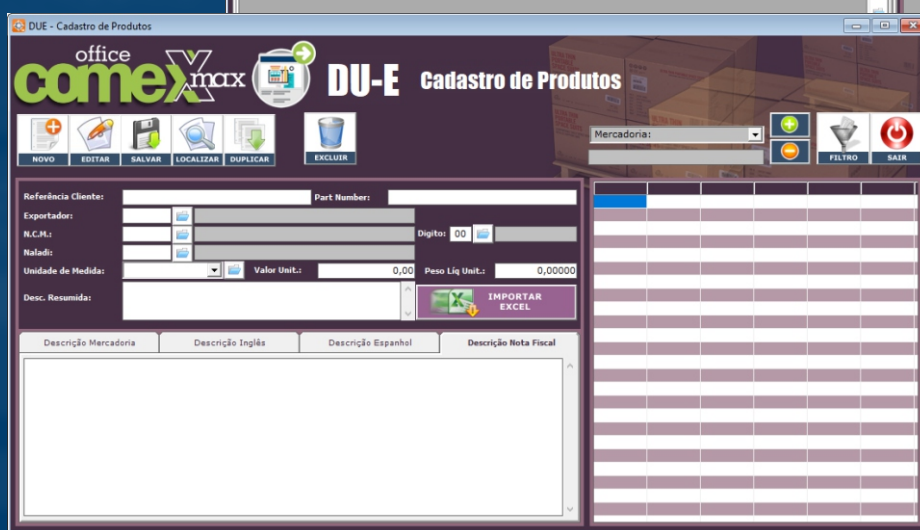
DUE - Cadastro de Produtos

office comex max

DU-E Cadastro de Produtos

NOVO EDITAR SALVAR LOCALIZAR DUPLICAR EXCLUIR

Mercadoria:

FILTRO SAIR

Referência Cliente:
Part Number:
Exportador:
N.C.M.:
Digito: 00
Naladi:
Unidade de Medida:
Valor Unit.: 0,00
Peso Líq Unit.: 0,00000
Desc. Resumida:

IMPORTAR EXCEL

Descrição Mercadoria | Descrição Inglês | Descrição Espanhol | Descrição Nota Fiscal